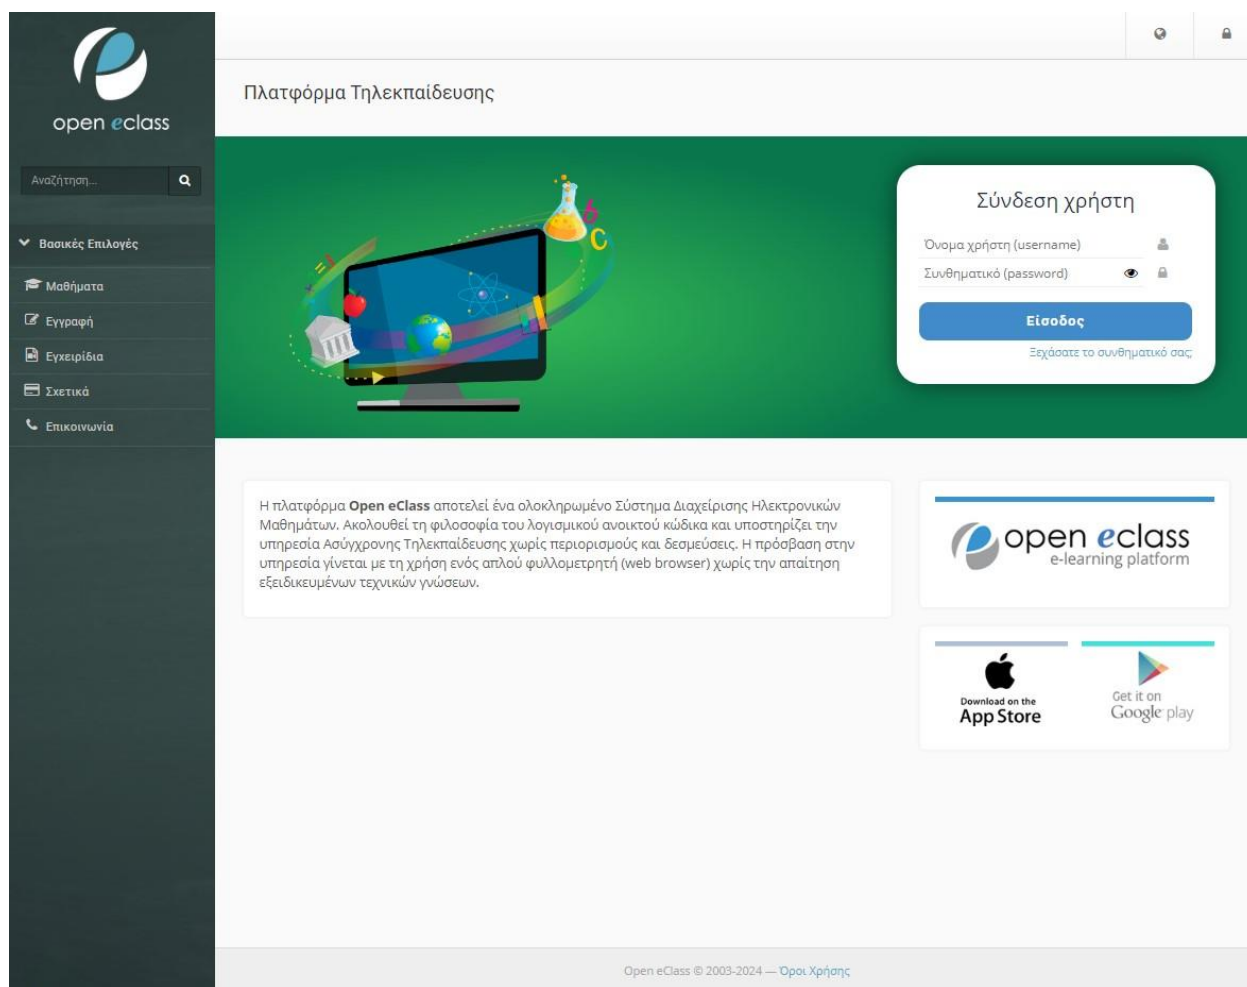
open eclass

Αναζήτηση...

Βασικές Επιλογές

Μαθήματα

Εγγραφή

Εγχειρίδια

Σχετικά

Επικοινωνία

Πλατφόρμα Τηλεκπαίδευσης

Σύνδεση χρήστη

Όνομα χρήστη (username)

Συνθηματικό (password)

Είσοδος

Ξεχάσατε το συνθηματικό σας;

Η πλατφόρμα **Open eClass** αποτελεί ένα ολοκληρωμένο Σύστημα Διαχείρισης Ηλεκτρονικών Μαθημάτων. Ακολουθεί τη φιλοσοφία του λογισμικού ανοικτού κώδικα και υποστηρίζει την υπηρεσία Ασύγχρονης Τηλεκπαίδευσης χωρίς περιορισμούς και δεσμεύσεις. Η πρόσβαση στην υπηρεσία γίνεται με τη χρήση ενός απλού φυλλομετρητή (web browser) χωρίς την απαίτηση εξειδικευμένων τεχνικών γνώσεων.

open eclass
e-learning platform

Download on the
App Store

Get it on
Google play

Open eClass © 2003-2024 — Όροι Χρήσης